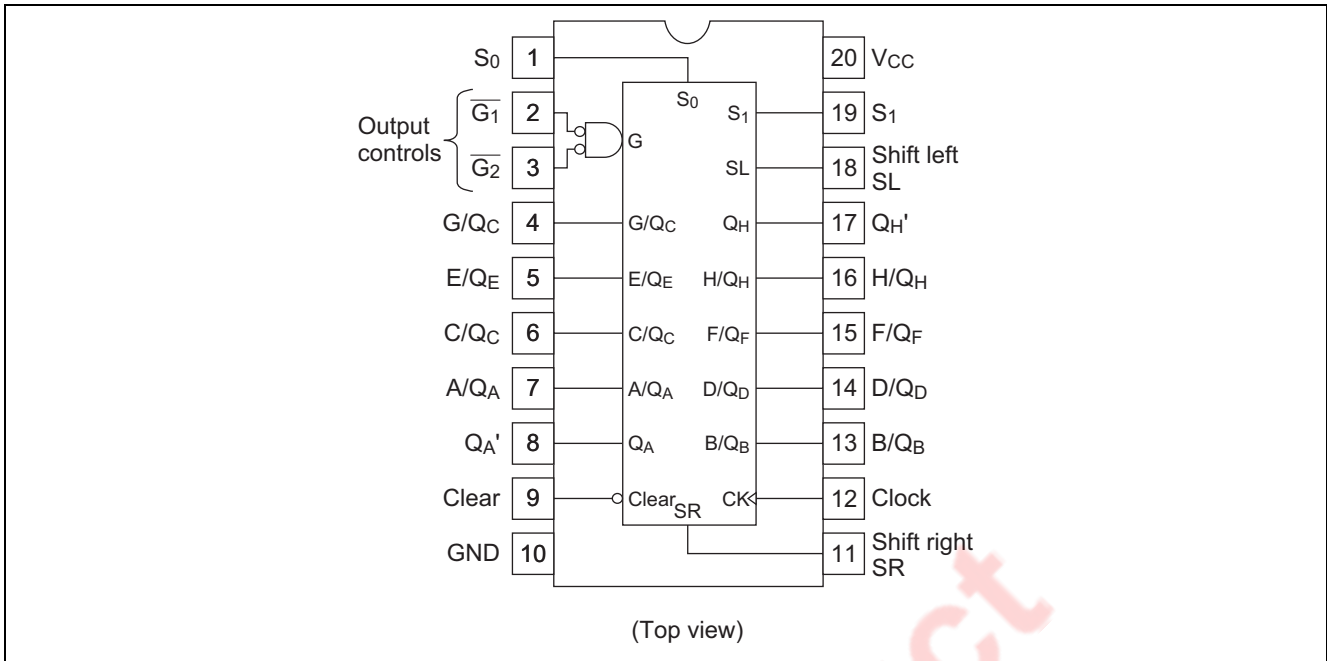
$S_0$ 1

Output controls $\overline{G_1}$ 2

$\overline{G_2}$ 3

$G/Q_C$ 4

$E/Q_E$ 5

$C/Q_C$ 6

$A/Q_A$ 7

$Q_A'$ 8

Clear 9

GND 10

$S_0$

G

$G/Q_C$

$E/Q_E$

$C/Q_C$

$A/Q_A$

$Q_A$

Clear

SR

$S_1$

SL

$Q_H$

$H/Q_H$

$F/Q_F$

$D/Q_D$

$B/Q_B$

CK

20 $V_{CC}$

19 $S_1$

18 Shift left SL

17 $Q_H'$

16 $H/Q_H$

15 $F/Q_F$

14 $D/Q_D$

13 $B/Q_B$

12 Clock

11 Shift right SR

(Top view)